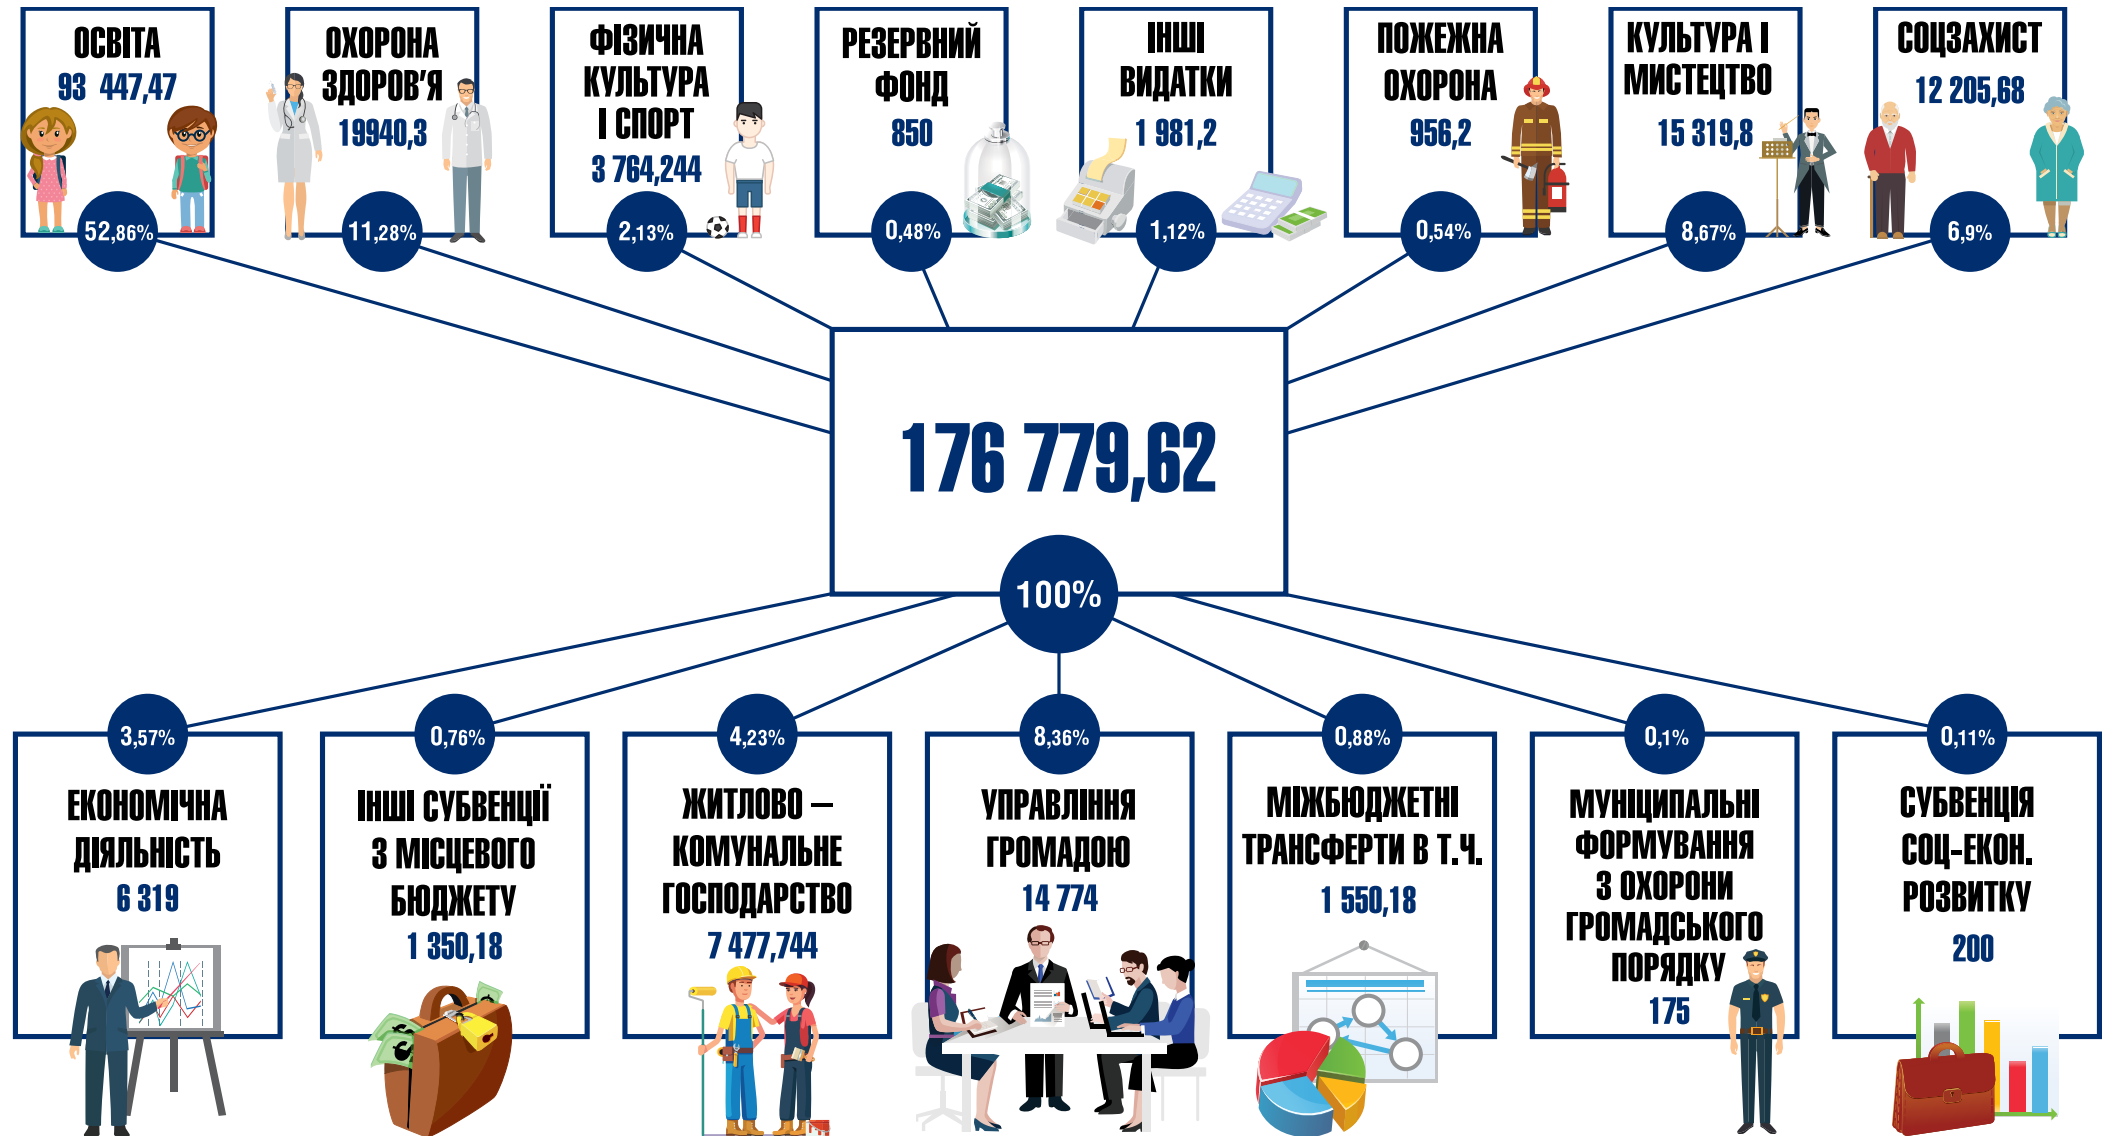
ОСВІТА
93 447,47
52,86%

ОХОРОНА ЗДОРОВ'Я
19940,3
11,28%

ФІЗИЧНА КУЛЬТУРА І СПОРТ
3 764,244
2,13%

РЕЗЕРВНИЙ ФОНД
850
0,48%

ІНШІ ВИДАТКИ
1 981,2
1,12%

ПОЖЕЖНА ОХОРОНА
956,2
0,54%

КУЛЬТУРА І МИСТЕЦТВО
15 319,8
8,67%

СОЦЗАХИСТ
12 205,68
6,9%

176 779,62

100%

3,57%
ЕКОНОМІЧНА ДІЯЛЬНІСТЬ
6 319

0,76%
ІНШІ СУБВЕНЦІЇ З МІСЦЕВОГО БЮДЖЕТУ
1 350,18

4,23%
ЖИТЛОВО – КОМУНАЛЬНЕ ГОСПОДАРСТВО
7 477,744

8,36%
УПРАВЛІННЯ ГРОМАДОЮ
14 774

0,88%
МІЖБЮДЖЕТНІ ТРАНСФЕРТИ В Т.Ч.
1 550,18

0,1%
МУНІЦИПАЛЬНІ ФОРМУВАННЯ З ОХОРОНИ ГРОМАДСЬКОГО ПОРЯДКУ
175

0,11%
СУБВЕНЦІЯ СОЦ-ЕКОН. РОЗВИТКУ
200